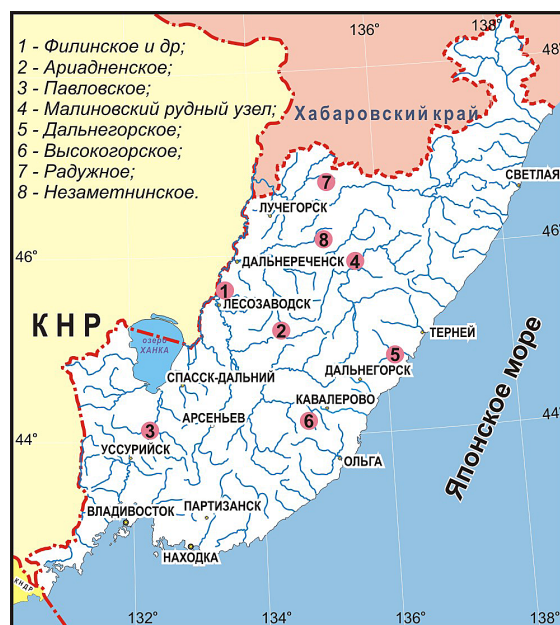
1 - Филинское и др;
2 - Ариадненское;
3 - Павловское;
4 - Малиновский рудный узел;
5 - Дальнегорское;
6 - Высокогорское;
7 - Радужное;
8 - Незаметнинское.

136°
138°
Хабаровский край
7
ЛУЧЕГОРСК
СВЕТЛАЯ
8
46°
46°
ДАЛЬНЕРЕЧЕНСК
4
1
ЛЕСОЗАВОДСК
КНР
2
ТЕРНЕЙ
озеро ХАНКА
5
СПАССК-ДАЛЬНИЙ
ДАЛЬНЕГОРСК
Японское море
АРСЕНЬЕВ
КАВАЛЕРОВО
44°
3
6
44°
УССУРИЙСК
ОЛЬГА
ВЛАДИВОСТОК
ПАРТИЗАНСК
НАХОДКА
КНДР
132°
134°
136°
138°